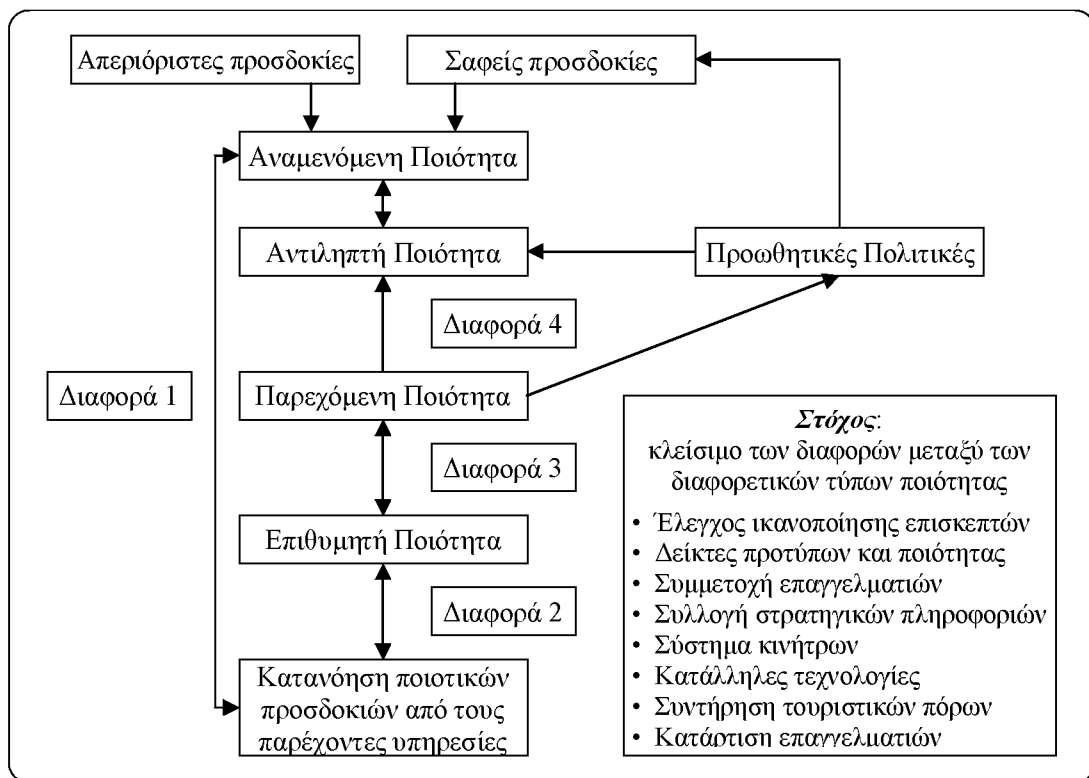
Απεριόριστες προσδοκίες

Σαφείς προσδοκίες

Αναμενόμενη Ποιότητα

Αντιληπτή Ποιότητα

Προωθητικές Πολιτικές

Διαφορά 4

Διαφορά 1

Παρεχόμενη Ποιότητα

Διαφορά 3

Επιθυμητή Ποιότητα

Διαφορά 2

Κατανόηση ποιοτικών προσδοκιών από τους παρέχοντες υπηρεσίες

***Στόχος***:
κλείσιμο των διαφορών μεταξύ των διαφορετικών τύπων ποιότητας

• Έλεγχος ικανοποίησης επισκεπτών
• Δείκτες προτύπων και ποιότητας
• Συμμετοχή επαγγελματιών
• Συλλογή στρατηγικών πληροφοριών
• Σύστημα κινήτρων
• Κατάλληλες τεχνολογίες
• Συντήρηση τουριστικών πόρων
• Κατάρτιση επαγγελματιών